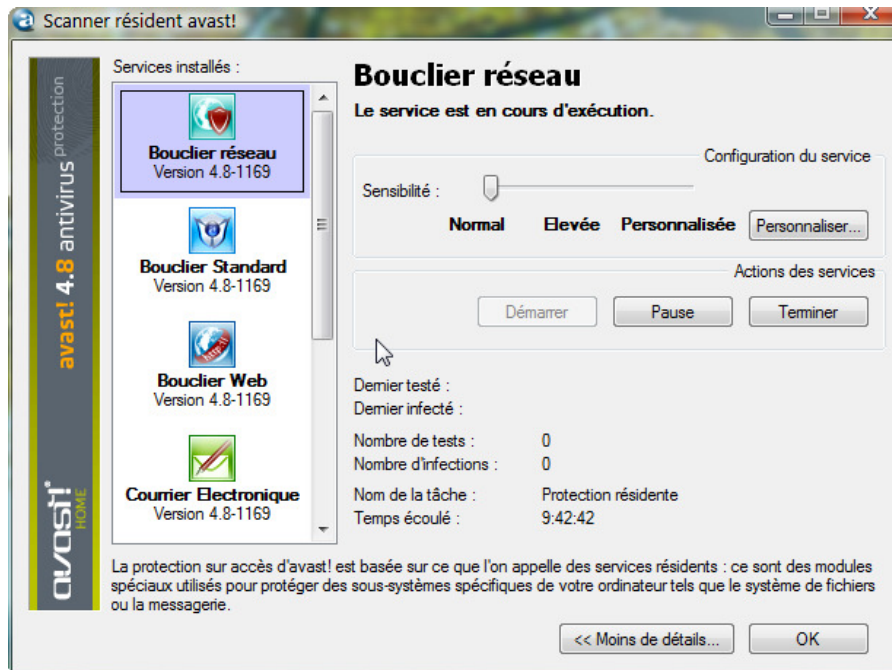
Scanner résident avast!

avast! 4.8 antivirus protection

avast! HOME

Services installés :

Bouclier réseau
Version 4.8-1169

Bouclier Standard
Version 4.8-1169

Bouclier Web
Version 4.8-1169

Courrier Electronique
Version 4.8-1169

Bouclier réseau

Le service est en cours d'exécution.

Configuration du service

Sensibilité :

Normal Elevée Personnalisée Personnaliser...

Actions des services

Démarrer Pause Terminer

Dernier testé :
Dernier infecté :

Nombre de tests : 0
Nombre d'infections : 0

Nom de la tâche : Protection résidente
Temps écoulé : 9:42:42

La protection sur accès d'avast! est basée sur ce que l'on appelle des services résidents : ce sont des modules spéciaux utilisés pour protéger des sous-systèmes spécifiques de votre ordinateur tels que le système de fichiers ou la messagerie.

<< Moins de détails... OK